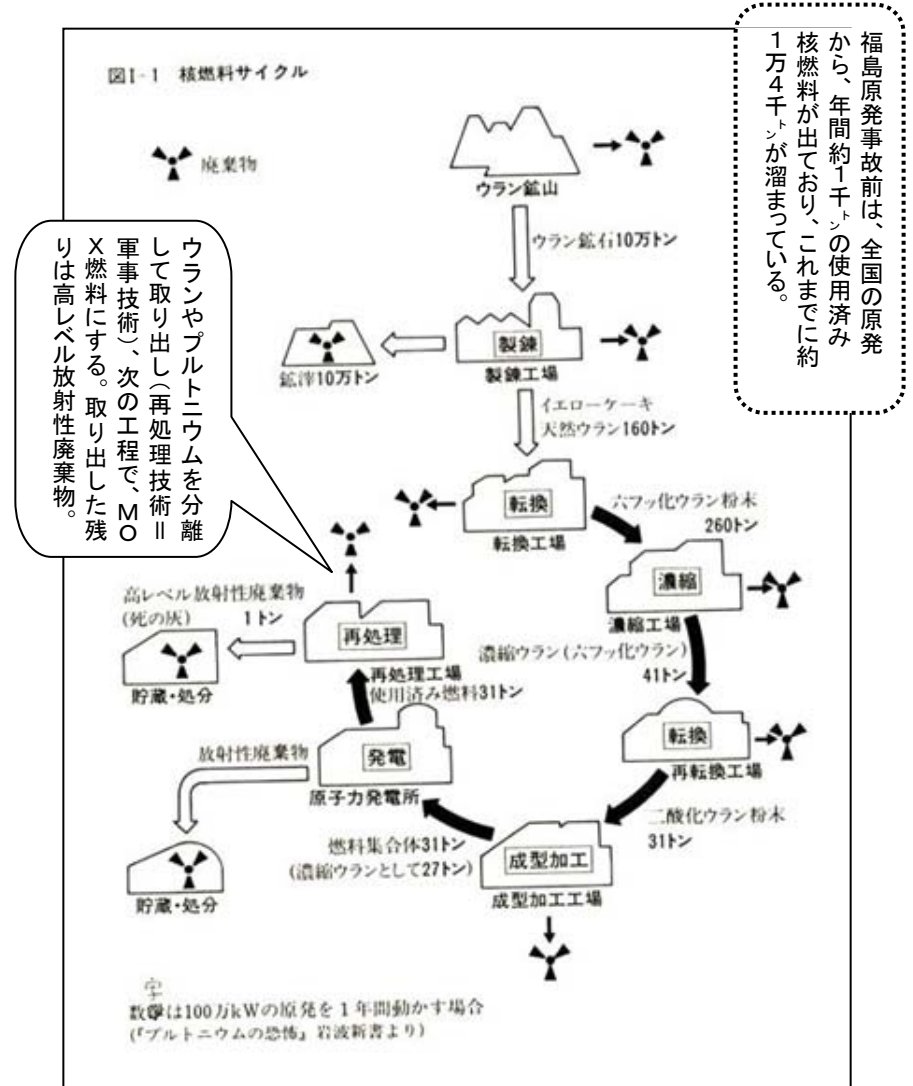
図I-1 核燃料サイクル

廃棄物

福島原発事故前は、全国の原発から、年間約1千トンの使用済み核燃料が出ており、これまでに約1万4千トンが溜まっている。

ウラン鉱山

ウラン鉱石10万トン

製錬

製錬工場

鉱滓10万トン

イエローケーキ
天然ウラン160トン

ウランやプルトニウムを分離して取り出し（再処理技術＝軍事技術）、次の工程で、MOX燃料にする。取り出した残りは高レベル放射性廃棄物。

転換

転換工場

六フッ化ウラン粉末
260トン

濃縮

濃縮工場

高レベル放射性廃棄物
(死の灰)
1トン

再処理

再処理工場
使用済み燃料31トン

貯蔵・処分

濃縮ウラン（六フッ化ウラン）
41トン

転換

再転換工場

放射性廃棄物

発電

原子力発電所

二酸化ウラン粉末
31トン

燃料集合体31トン
(濃縮ウランとして27トン)

成型加工

成型加工工場

貯蔵・処分

字
数字は100万kWの原発を1年間動かす場合
(『プルトニウムの恐怖』岩波新書より)